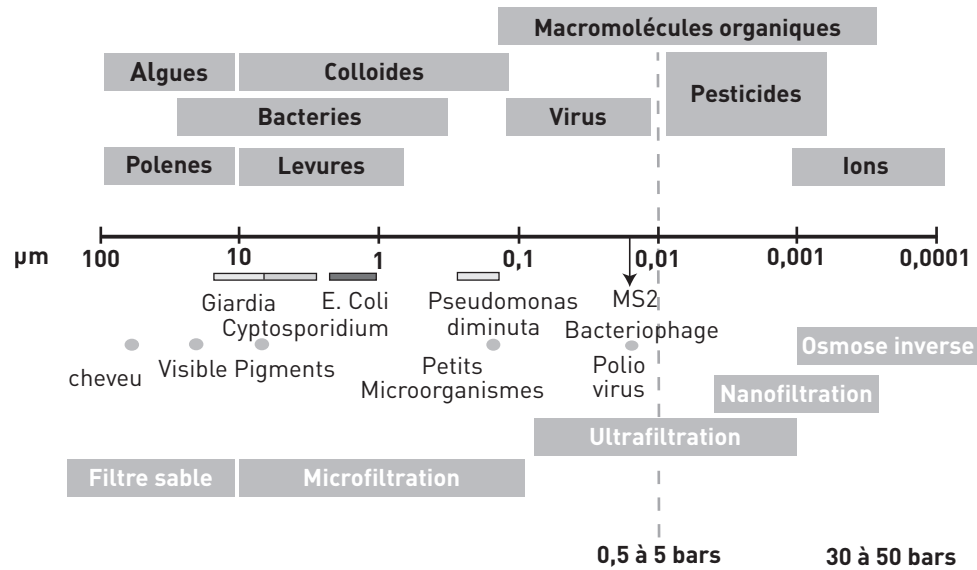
Macromolécules organiques

Algues

Colloides

Bacteries

Virus

Pesticides

Polenes

Levures

Ions

µm 100 10 1 0,1 0,01 0,001 0,0001

Giardia

E. Coli

Cyptosporidium

Pseudomonas diminuta

MS2 Bacteriophage

cheveu

Visible

Pigments

Petits Microorganismes

Polio virus

Osmose inverse

Nanofiltration

Ultrafiltration

Filtre sable

Microfiltration

0,5 à 5 bars

30 à 50 bars